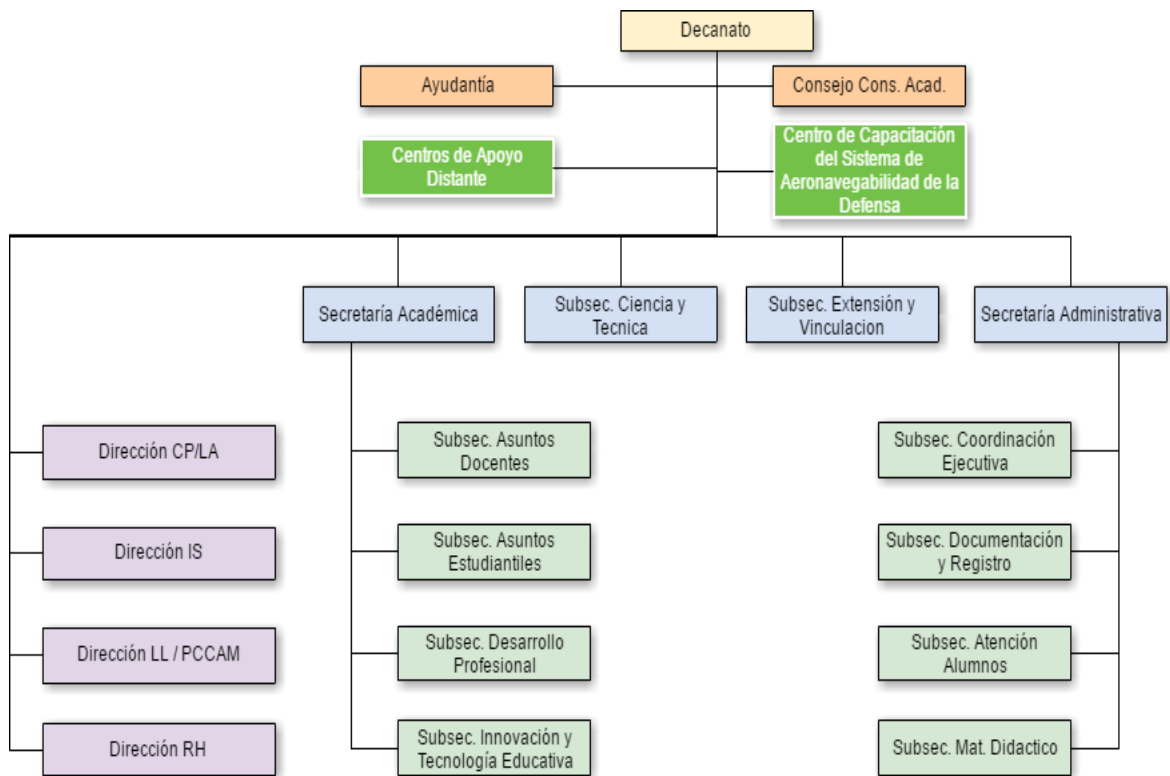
Decanato

Ayudantía

Consejo Cons. Acad.

Centros de Apoyo Distante

Centro de Capacitación del Sistema de Aeronavegabilidad de la Defensa

Secretaría Académica

Subsec. Ciencia y Tecnica

Subsec. Extensión y Vinculacion

Secretaría Administrativa

Dirección CP/LA

Dirección IS

Dirección LL / PCCAM

Dirección RH

Subsec. Asuntos Docentes

Subsec. Asuntos Estudiantiles

Subsec. Desarrollo Profesional

Subsec. Innovación y Tecnología Educativa

Subsec. Coordinación Ejecutiva

Subsec. Documentación y Registro

Subsec. Atención Alumnos

Subsec. Mat. Didactico